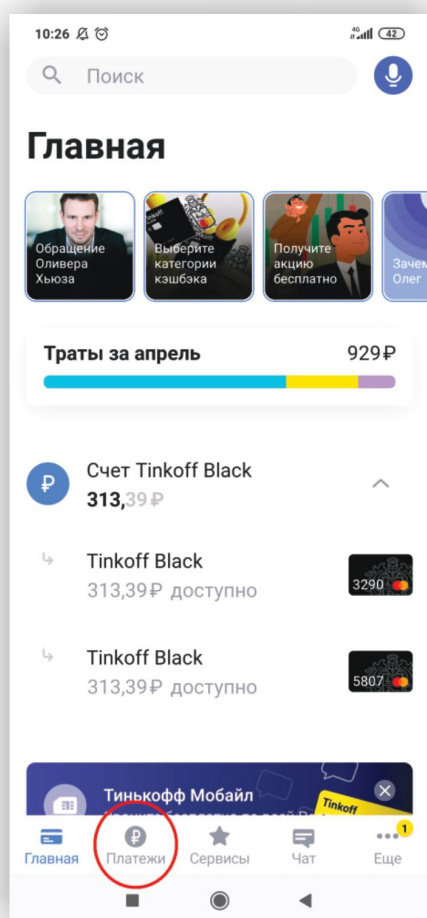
10:26

42

Поиск

Главная

Обращение Оливера Хьюза

Выберите категории кэшбэка

Получите акцию бесплатно

Зачем Олег

Траты за апрель

929₽

Счет Tinkoff Black

313,39₽

Tinkoff Black

313,39₽ доступно

3290

Tinkoff Black

313,39₽ доступно

5807

Тинькофф Мобайл

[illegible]

Tinkoff

Главная

Платежи

Сервисы

Чат

1

Еще